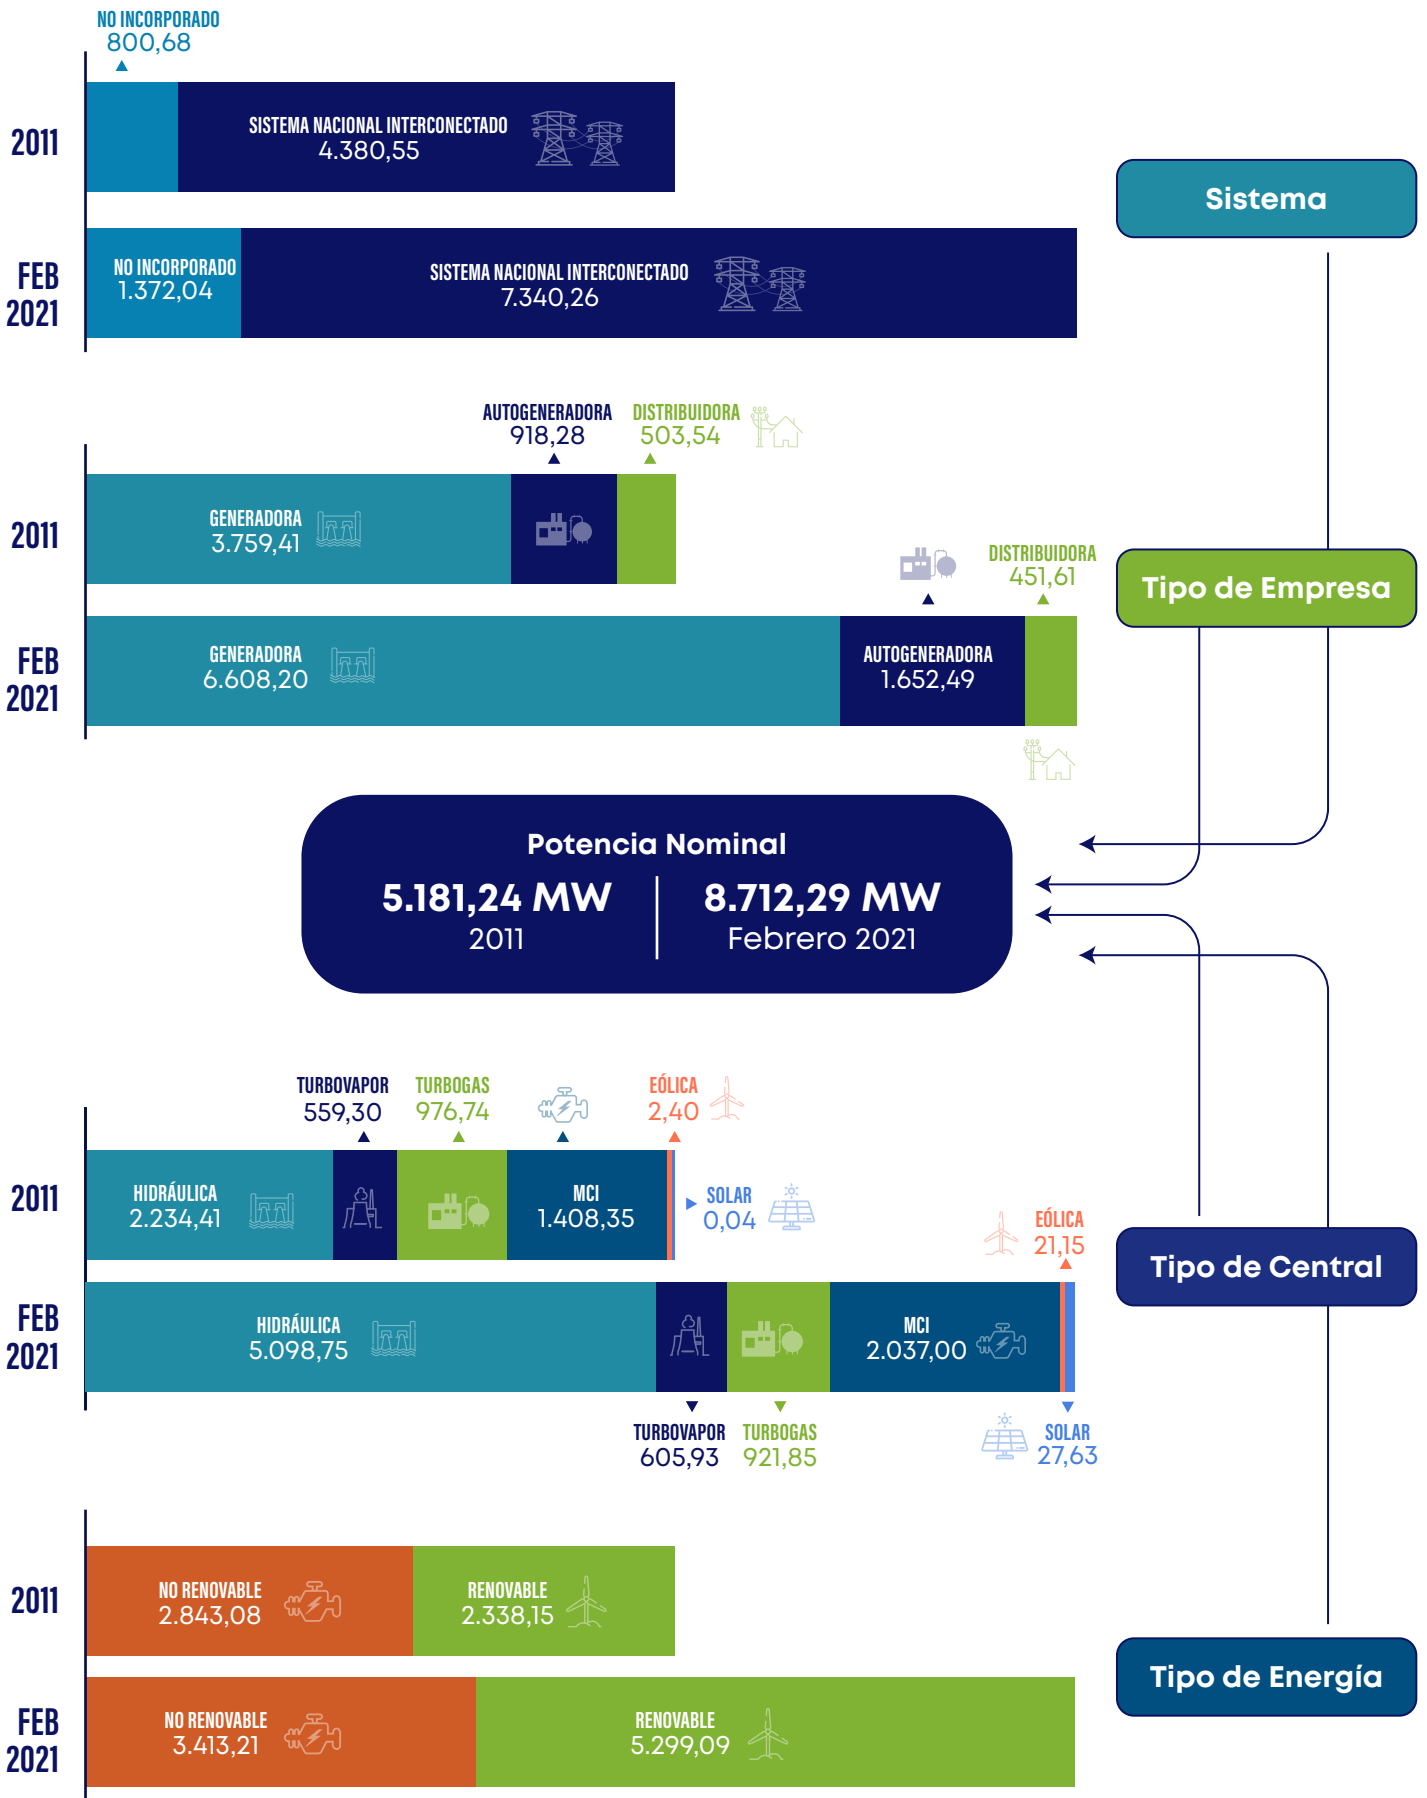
NO INCORPORADO
800,68

2011

SISTEMA NACIONAL INTERCONECTADO
4.380,55

FEB 2021

NO INCORPORADO
1.372,04

SISTEMA NACIONAL INTERCONECTADO
7.340,26

Sistema

AUTOGENERADORA
918,28

DISTRIBUIDORA
503,54

2011

GENERADORA
3.759,41

DISTRIBUIDORA
451,61

Tipo de Empresa

FEB 2021

GENERADORA
6.608,20

AUTOGENERADORA
1.652,49

Potencia Nominal

5.181,24 MW
2011

8.712,29 MW
Febrero 2021

TURBOVAPOR
559,30

TURBOGAS
976,74

EÓLICA
2,40

2011

HIDRÁULICA
2.234,41

MCI
1.408,35

SOLAR
0,04

EÓLICA
21,15

Tipo de Central

FEB 2021

HIDRÁULICA
5.098,75

MCI
2.037,00

TURBOVAPOR
605,93

TURBOGAS
921,85

SOLAR
27,63

2011

NO RENOVABLE
2.843,08

RENOVABLE
2.338,15

Tipo de Energía

FEB 2021

NO RENOVABLE
3.413,21

RENOVABLE
5.299,09